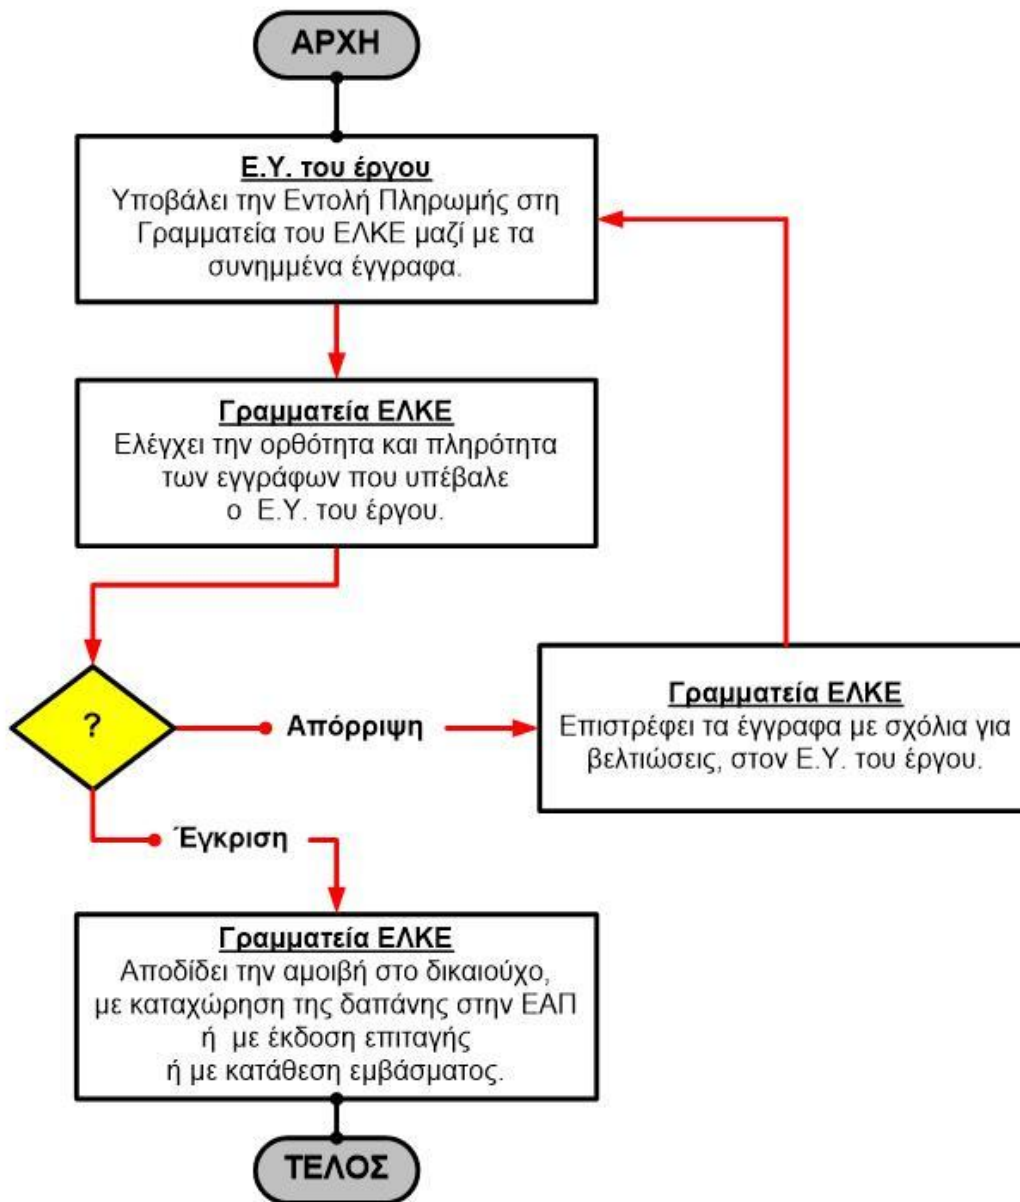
ΑΡΧΗ

Ε.Υ. του έργου
Υποβάλει την Εντολή Πληρωμής στη Γραμματεία του ΕΛΚΕ μαζί με τα συνημμένα έγγραφα.

Γραμματεία ΕΛΚΕ
Ελέγχει την ορθότητα και πληρότητα των εγγράφων που υπέβαλε ο Ε.Υ. του έργου.

?

Απόρριψη

Γραμματεία ΕΛΚΕ
Επιστρέφει τα έγγραφα με σχόλια για βελτιώσεις, στον Ε.Υ. του έργου.

Έγκριση

Γραμματεία ΕΛΚΕ
Αποδίδει την αμοιβή στο δικαιούχο, με καταχώρηση της δαπάνης στην ΕΑΠ ή με έκδοση επιταγής ή με κατάθεση εμβάσματος.

ΤΕΛΟΣ